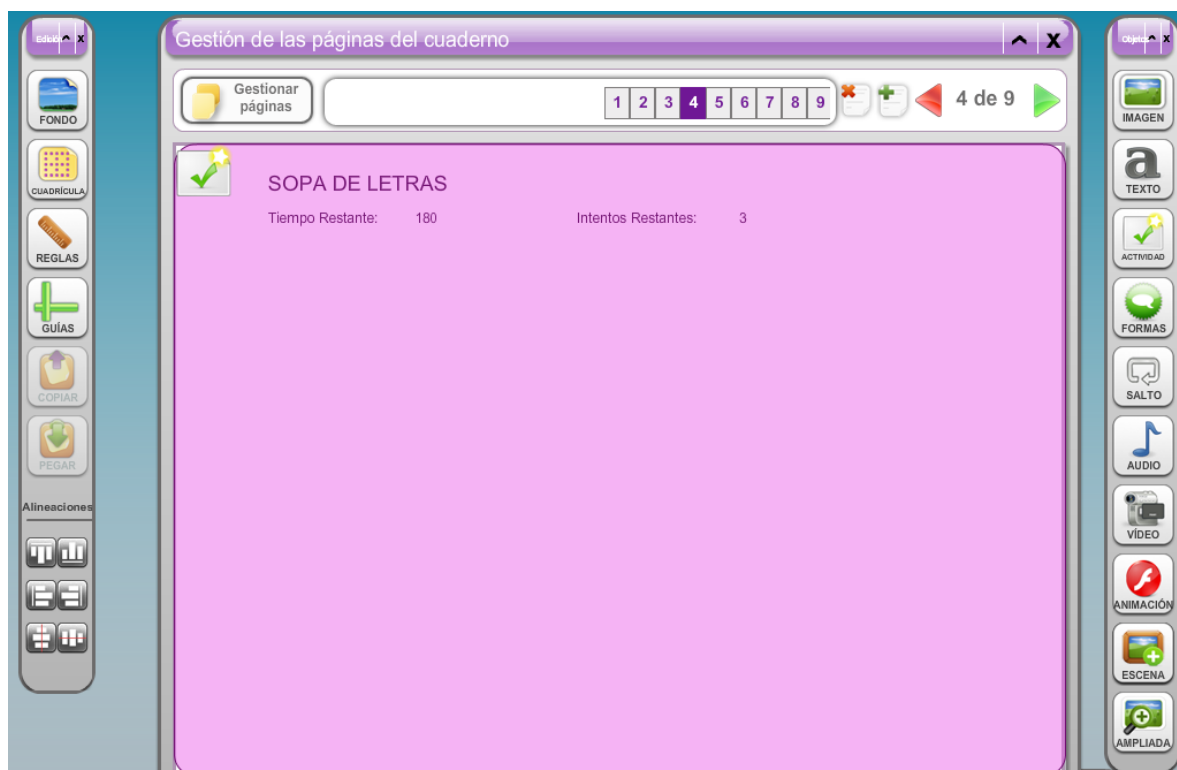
Edición ^ X

FONDO

CUADRÍCULA

REGLAS

GUÍAS

COPIAR

PEGAR

Alineaciones

Gestión de las páginas del cuaderno ^ X

Gestionar páginas

| 1 | 2 | 3 | 4 | 5 | 6 | 7 | 8 | 9 |
|---|---|---|---|---|---|---|---|---|

4 de 9

SOPA DE LETRAS

Tiempo Restante: 180 Intentos Restantes: 3

Objetos ^ X

IMAGEN

TEXTO

ACTIVIDAD

FORMAS

SALTO

AUDIO

VÍDEO

ANIMACIÓN

ESCENA

AMPLIADA